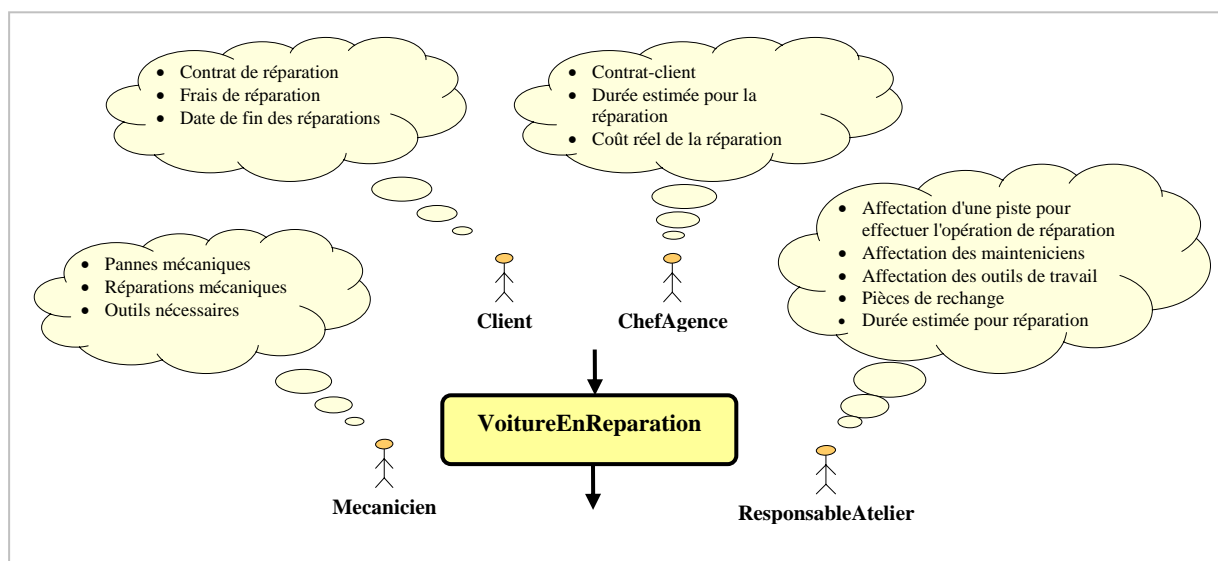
- Contrat de réparation
- Frais de réparation
- Date de fin des réparations

- Contrat-client
- Durée estimée pour la réparation
- Coût réel de la réparation

- Affectation d'une piste pour effectuer l'opération de réparation
- Affectation des mainteniciens
- Affectation des outils de travail
- Pièces de rechange
- Durée estimée pour réparation

- Pannes mécaniques
- Réparations mécaniques
- Outils nécessaires

Client

ChefAgence

VoitureEnReparation

Mecanicien

ResponsableAtelier